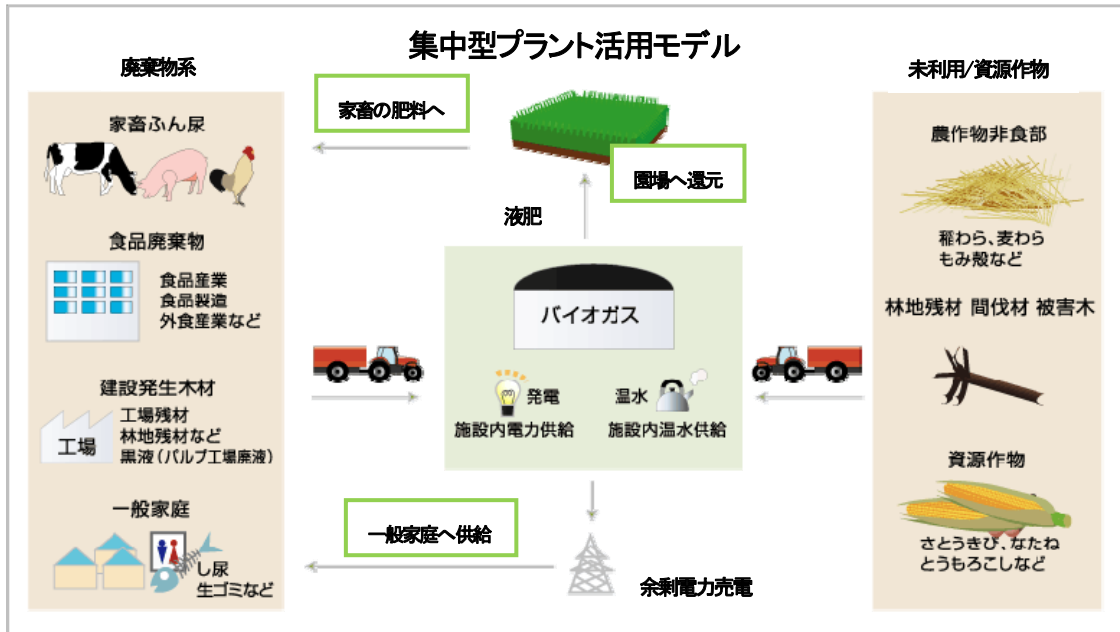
集中型プラント活用モデル

廃棄物系

家畜ふん尿

食品廃棄物

食品産業
食品製造
外食産業など

建設発生木材

工場

工場残材
林地残材など
黒液（パルプ工場廃液）

一般家庭

し尿
生ゴミなど

家畜の肥料へ

園場へ還元

液肥

バイオガス

発電
施設内電力供給

温水
施設内温水供給

一般家庭へ供給

余剰電力売電

未利用/資源作物

農作物非食部

稲わら、麦わら
もみ殻など

林地残材 間伐材 被害木

資源作物

さとうきび、なたね
とうもろこしなど